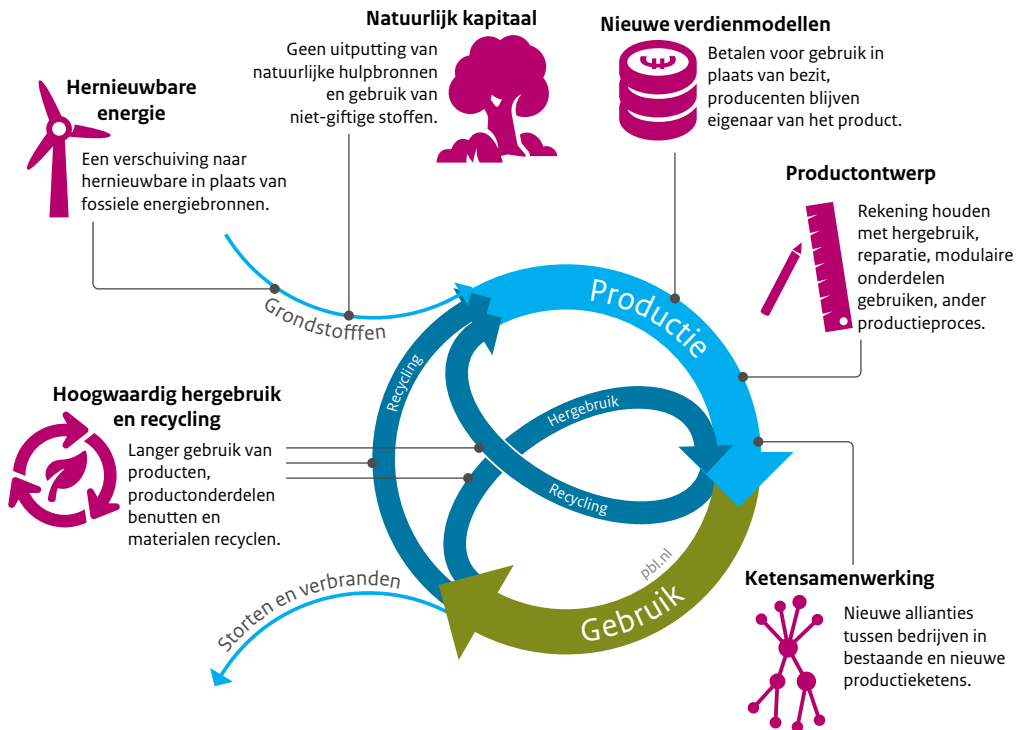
Natuurlijk kapitaal

Geen uitputting van natuurlijke hulpbronnen en gebruik van niet-giftige stoffen.

Nieuwe verdienmodellen

Betalen voor gebruik in plaats van bezit, producenten blijven eigenaar van het product.

Hernieuwbare energie

Een verschuiving naar hernieuwbare in plaats van fossiele energiebronnen.

Productontwerp

Rekening houden met hergebruik, reparatie, modulaire onderdelen gebruiken, ander productieproces.

Grondstofffen

Productie

Recycling

Hergebruik

Recycling

Hoogwaardig hergebruik en recycling

Langer gebruik van producten, productonderdelen benutten en materialen recyclen.

pbl.nl

Gebruik

Storten en verbranden

Ketensamenwerking

Nieuwe allianties tussen bedrijven in bestaande en nieuwe productieketens.